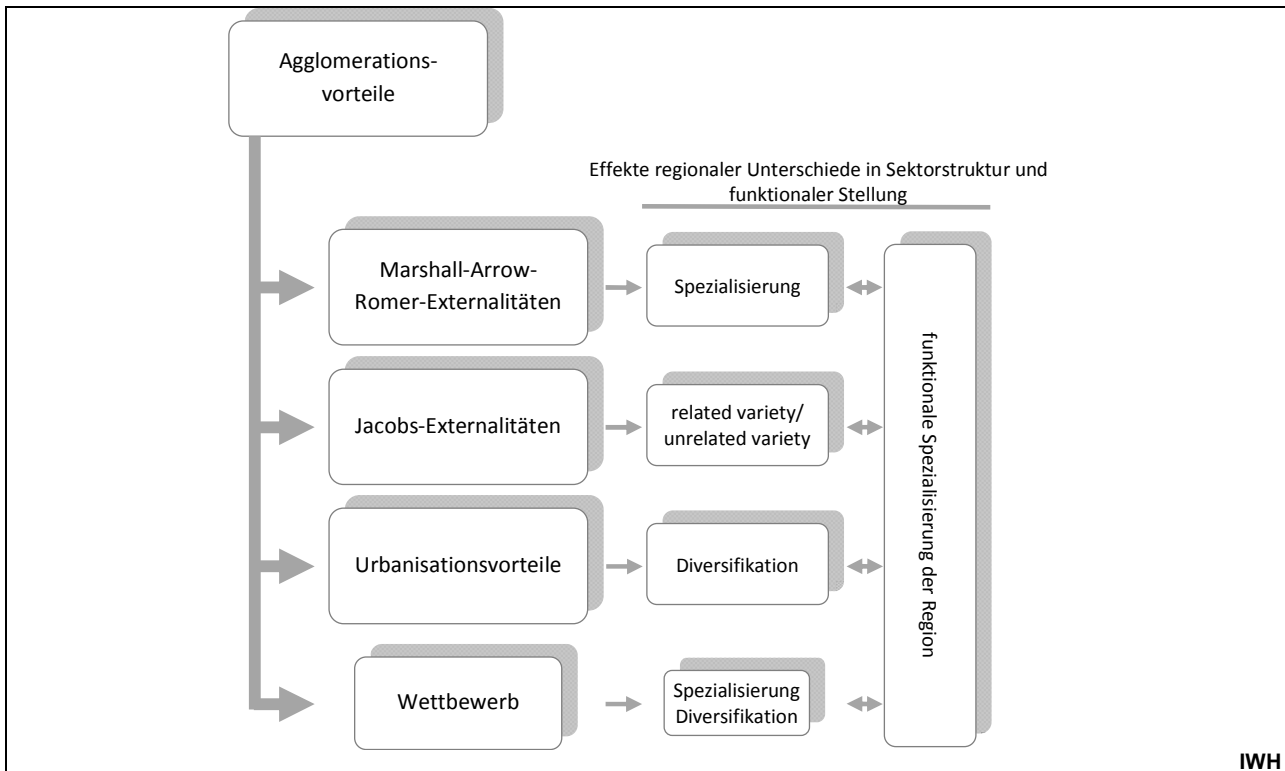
Agglomerationsvorteile

Effekte regionaler Unterschiede in Sektorstruktur und funktionaler Stellung

Marshall-Arrow-Romer-Externalitäten

Spezialisierung

Jacobs-Externalitäten

related variety/ unrelated variety

Urbanisationsvorteile

Diversifikation

Wettbewerb

Spezialisierung Diversifikation

funktionale Spezialisierung der Region

IWH